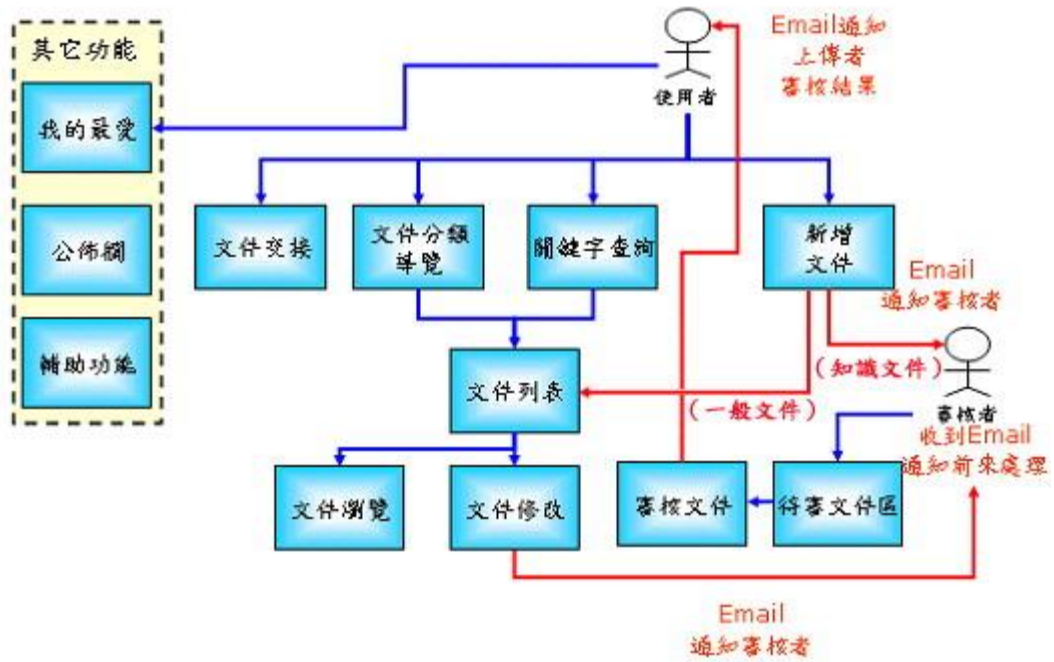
其它功能

我的最愛

公佈欄

輔助功能

使用者

Email通知
上傳者
審核結果

文件交換

文件分類
導覽

關鍵字查詢

新增
文件

Email
通知審核者

(知識文件)

文件列表

(一般文件)

審核者

收到Email
通知前來處理

文件瀏覽

文件修改

審核文件

待審文件區

Email
通知審核者